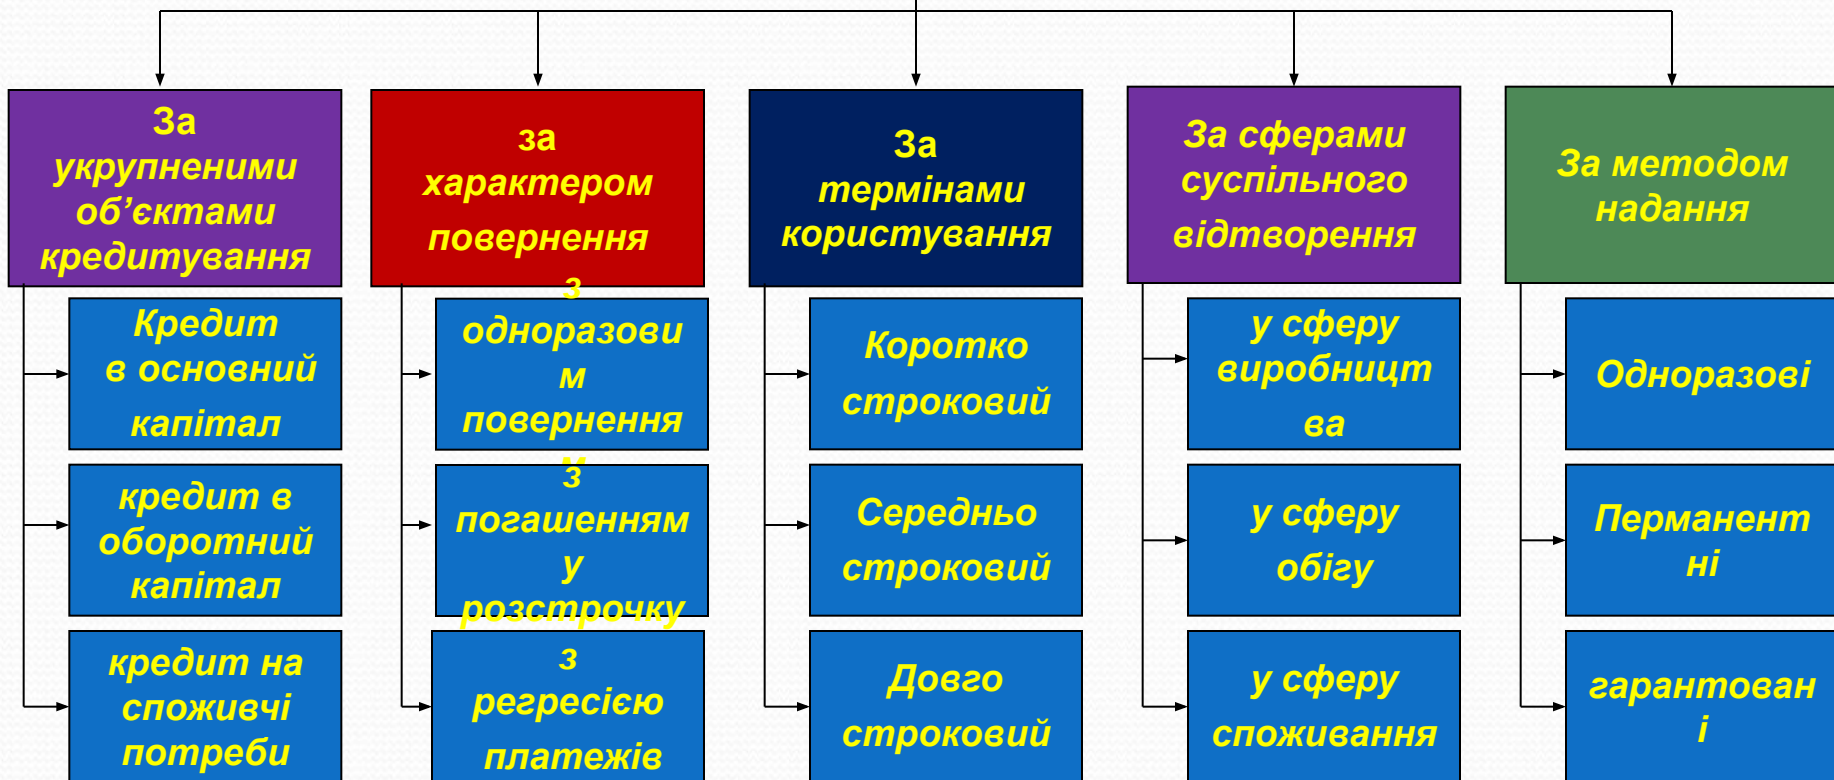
За укрупненими об’єктами кредитування

Кредит в основний капітал

кредит в оборотний капітал

кредит на споживчі потреби

за характером повернення

з одноразови м повернення

з погашенням у розстрочку

з регресією платежів

За термінами користування

Коротко строковий

Середньо строковий

Довго строковий

За сферами суспільного відтворення

у сферу виробницт ва

у сферу обігу

у сферу споживання

За методом надання

Одноразові

Перманент ні

гарантован і